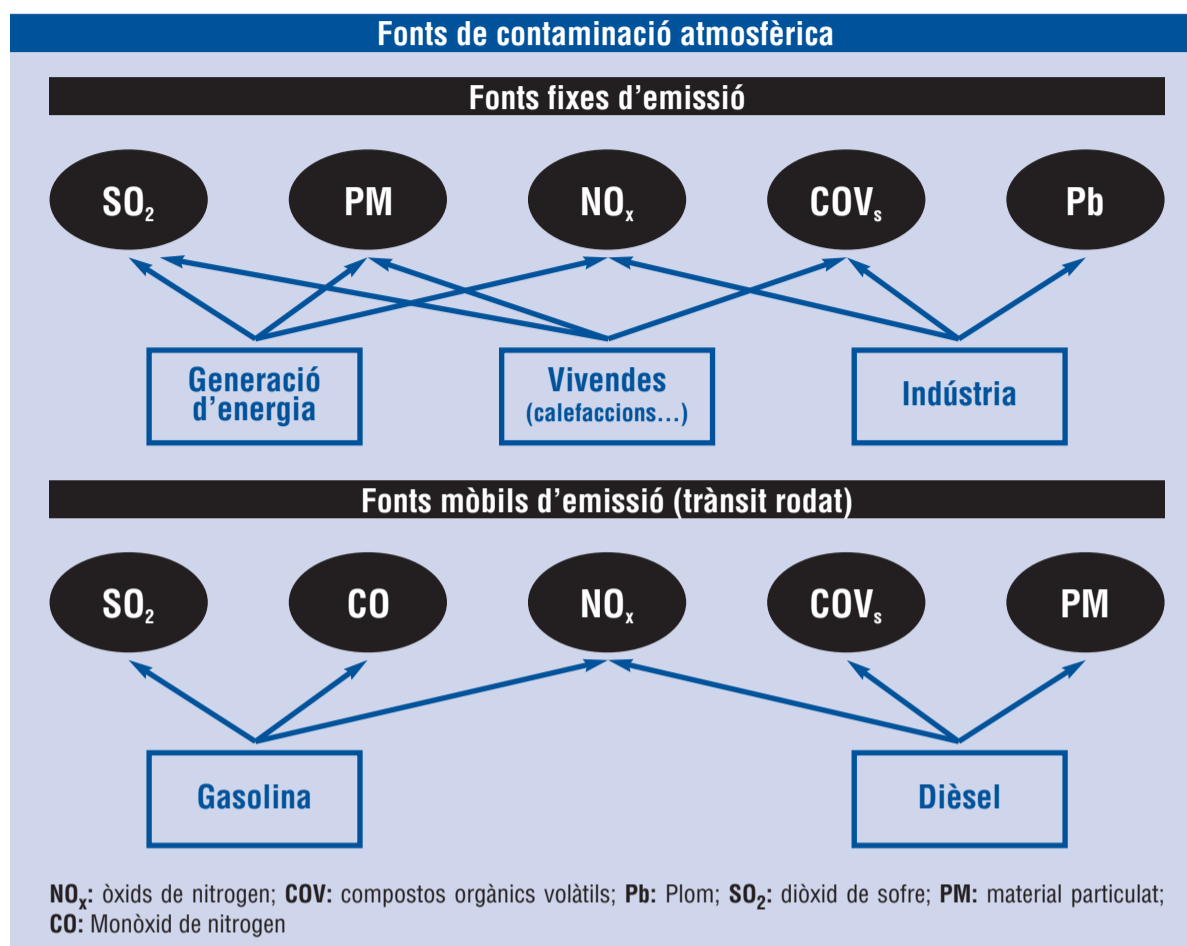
Fonts de contaminació atmosfèrica

Fonts fixes d'emissió

$SO_2$

PM

$NO_x$

$COV_s$

Pb

Generació d'energia

Vivendes (calefaccions...)

Indústria

Fonts mòbils d'emissió (trànsit rodat)

$SO_2$

CO

$NO_x$

$COV_s$

PM

Gasolina

Dièsel

$NO_x$: òxids de nitrogen; COV: compostos orgànics volàtils; Pb: Plom; $SO_2$: diòxid de sofre; PM: material particulat; CO: Monòxid de nitrogen